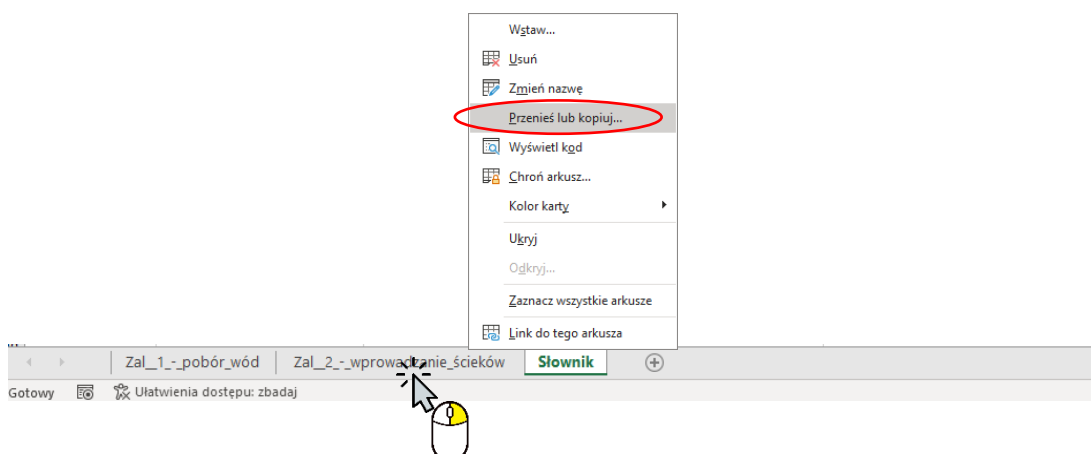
Wstaw...
Usuń
Zmień nazwę
Przenieś lub kopiuj...
Wyświetl kod
Chroń arkusz...
Kolor karty
Ukryj
Odkryj...
Zaznacz wszystkie arkusze
Link do tego arkusza

Zal_1_-_pobór_wód
Zal_2_-_wprowadzanie_ścieków
Słownik

Gotowy
Ułatwienia dostępu: zbadaj